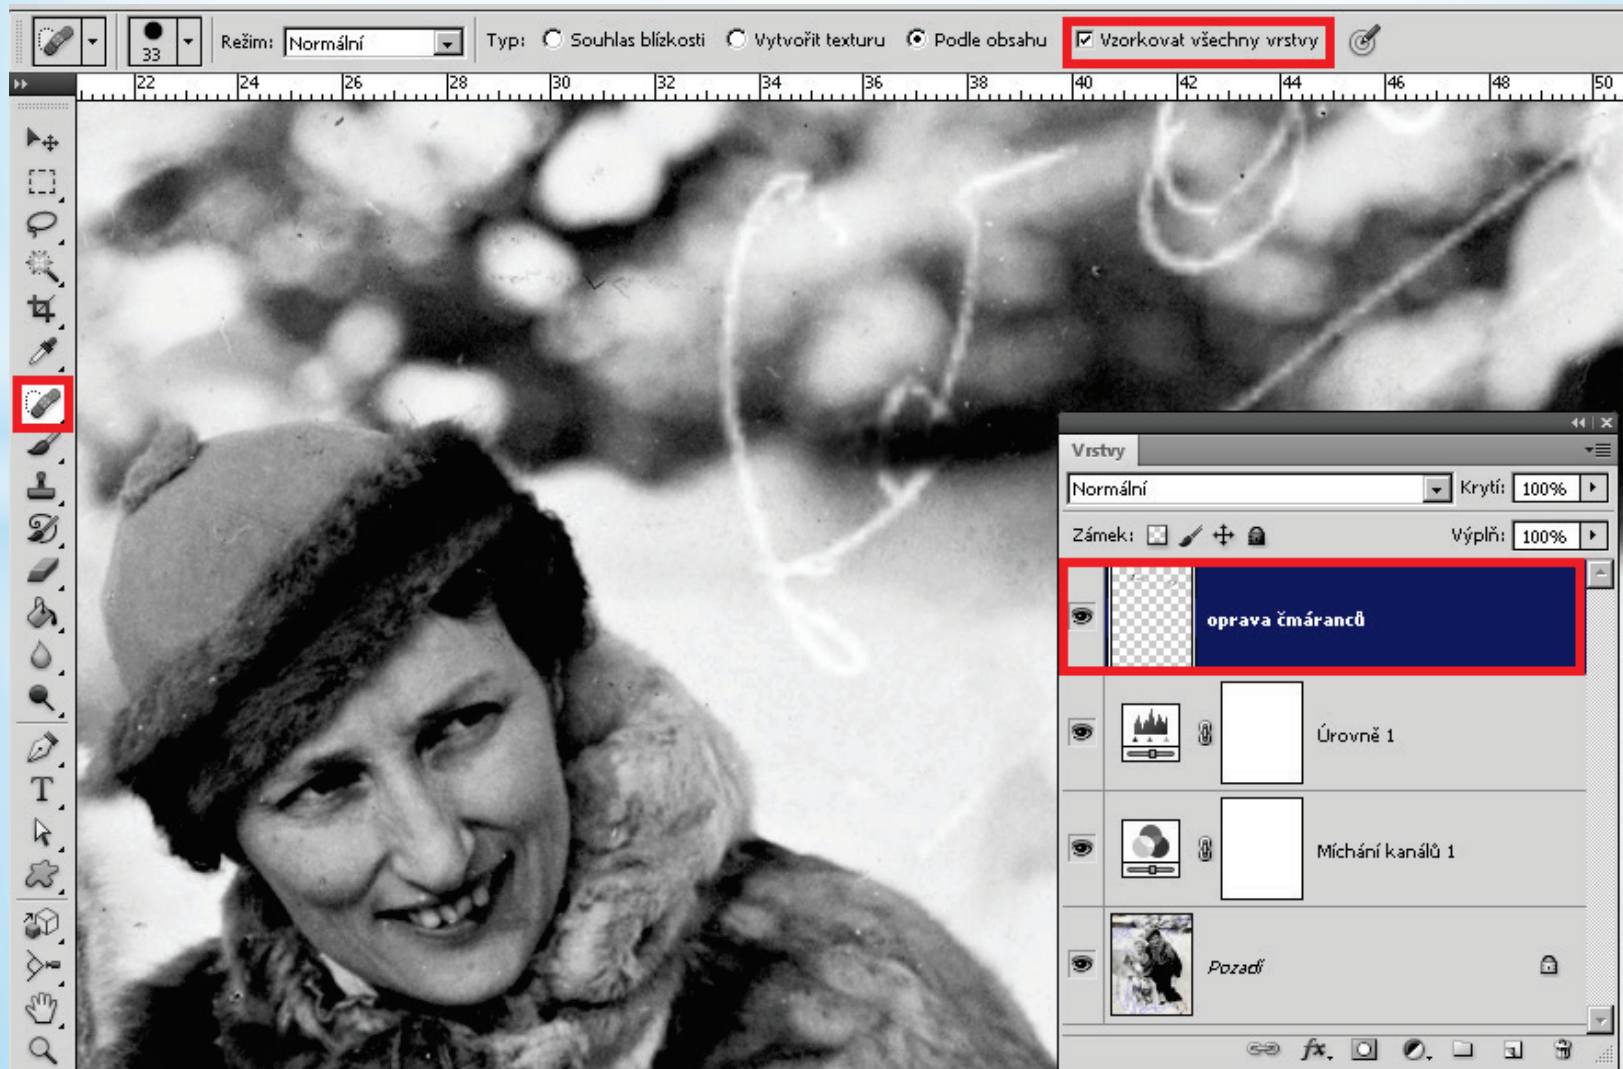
33 Režim: Normální Typ: Souhlas blízkosti Vytvořit texturu Podle obsahu Vzorkovat všechny vrstvy

22 24 26 28 30 32 34 36 38 40 42 44 46 48 50

Vrstvy

Normální Krytí: 100%

Zámek: Výplň: 100%

oprava čmáranců

Úrovně 1

Míchání kanálů 1

Pozadí